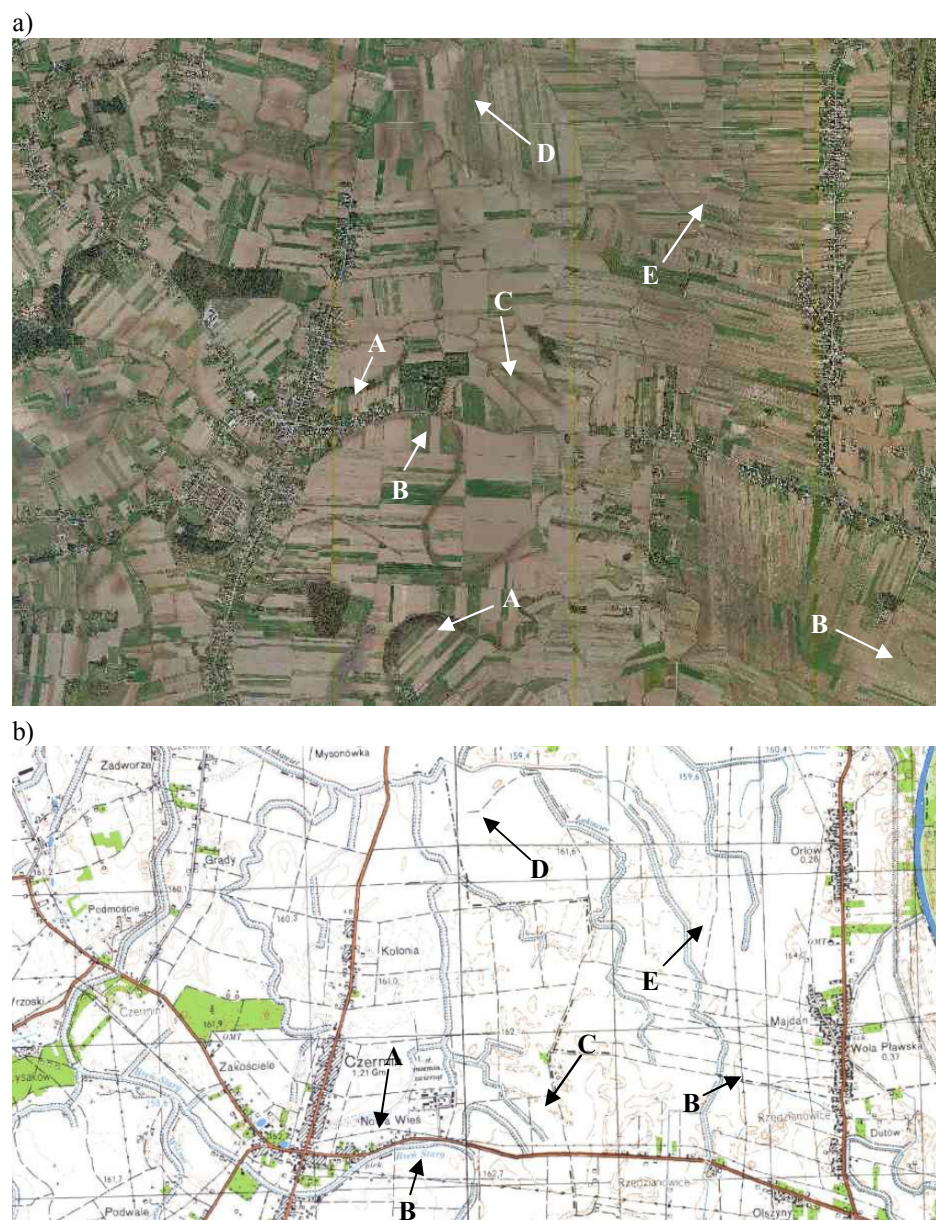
a)

D

E

C

A

B

A

B

b)

Mysonówka

Zadworze

159,4

160,4

159,6

Grady

161,2

Orłów 0,26

D

Podmoscie

160,3

Kolonia

E

161,0

Czermin

161,9

162,7

Majdan

Czermin

C

Wola Pławska 0,37

Zakościele

1,21 Gm

A

Nowa Wieś

B

Rzędzianowice

Wisła Stara

Dutów

162,7

Rzędzianowice

Podwale

161,7

B

Olszyny